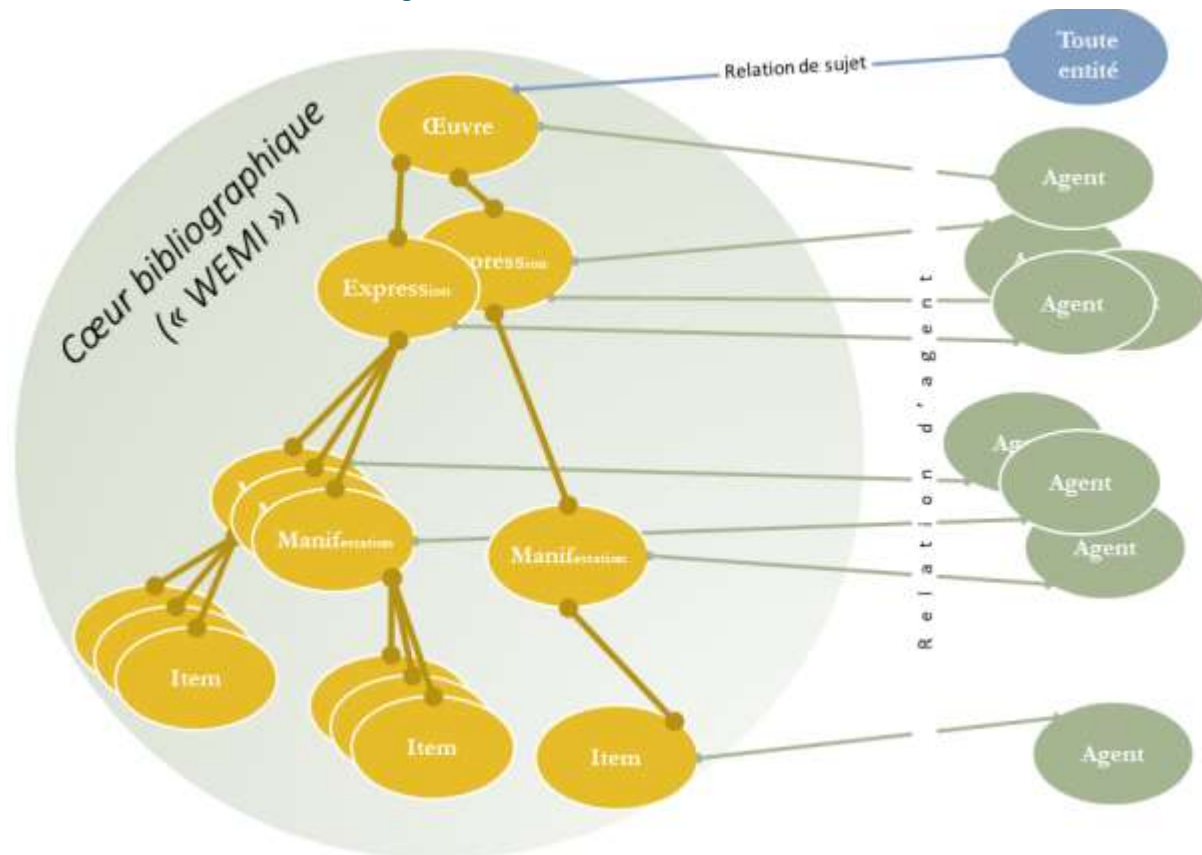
Relation de sujet

Toute entité

Œuvre

Cœur bibliographique
(« WEMI »)

Agent

Expression

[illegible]pression

Agent

Relation d'agent

Agent

Agent

Manifestation

Manifestation

Agent

Item

Item

Item

Agent